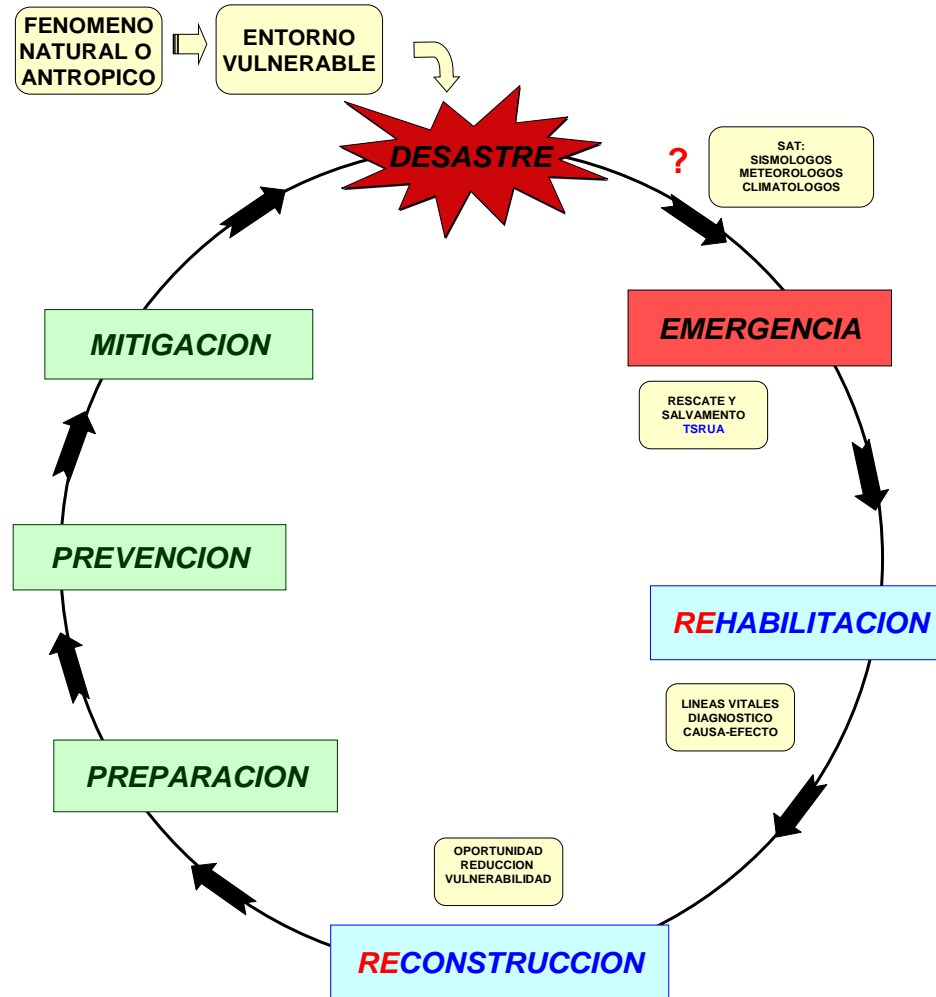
FENOMENO NATURAL O ANTROPICO

ENTORNO VULNERABLE

DESASTRE

?

SAT:
SISMOLOGOS
METEOROLOGOS
CLIMATOLOGOS

EMERGENCIA

RESCATE Y SALVAMENTO
TSRUA

REHABILITACION

LINEAS VITALES
DIAGNOSTICO
CAUSA-EFECTO

OPORTUNIDAD
REDUCCION
VULNERABILIDAD

RECONSTRUCCION

PREPARACION

PREVENCION

MITIGACION